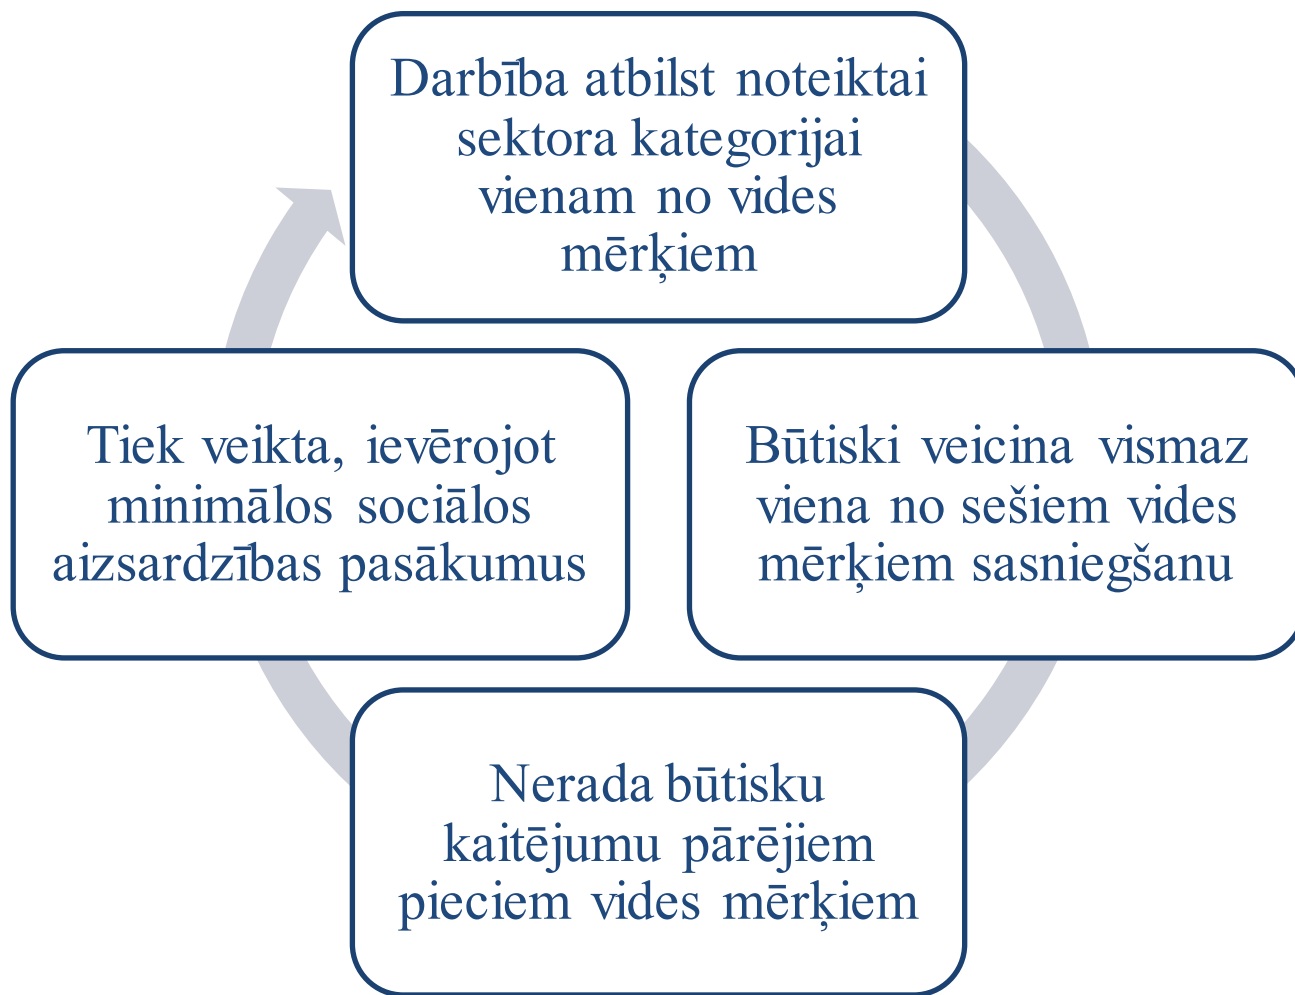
Darbība atbilst noteiktai sektora kategorijai vienam no vides mērķiem

Būtiski veicina vismaz viena no sešiem vides mērķiem sasniegšanu

Nerada būtisku kaitējumu pārējiem pieciem vides mērķiem

Tiek veikta, ievērojot minimālos sociālos aizsardzības pasākumus